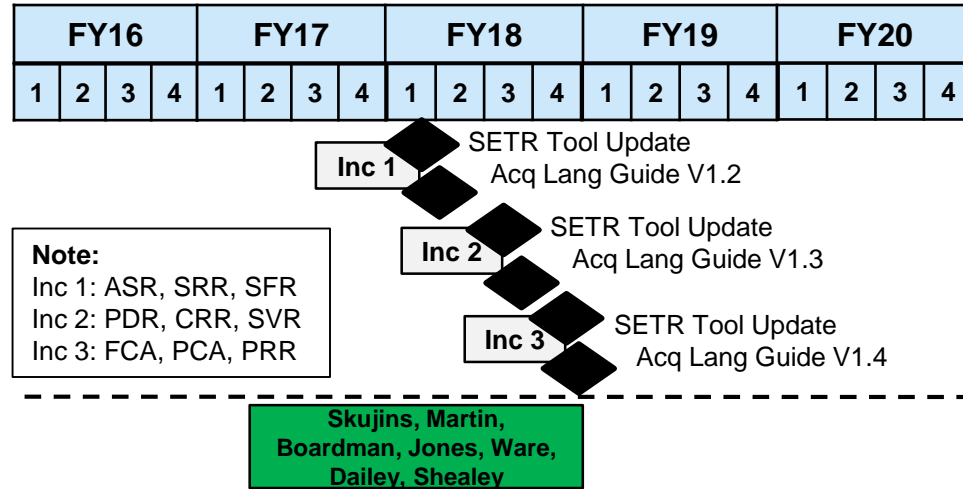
| FY16 | | | | FY17 | | | | FY18 | | | | FY19 | | | | FY20 | | | |
|---|---|---|---|---|---|---|---|---|---|---|---|---|---|---|---|---|---|---|---|
| 1 | 2 | 3 | 4 | 1 | 2 | 3 | 4 | 1 | 2 | 3 | 4 | 1 | 2 | 3 | 4 | 1 | 2 | 3 | 4 |

Inc 1
SETR Tool Update
Acq Lang Guide V1.2

Inc 2
SETR Tool Update
Acq Lang Guide V1.3

Inc 3
SETR Tool Update
Acq Lang Guide V1.4

Note:
Inc 1: ASR, SRR, SFR
Inc 2: PDR, CRR, SVR
Inc 3: FCA, PCA, PRR

Skujins, Martin, Boardman, Jones, Ware, Dailey, Shealey